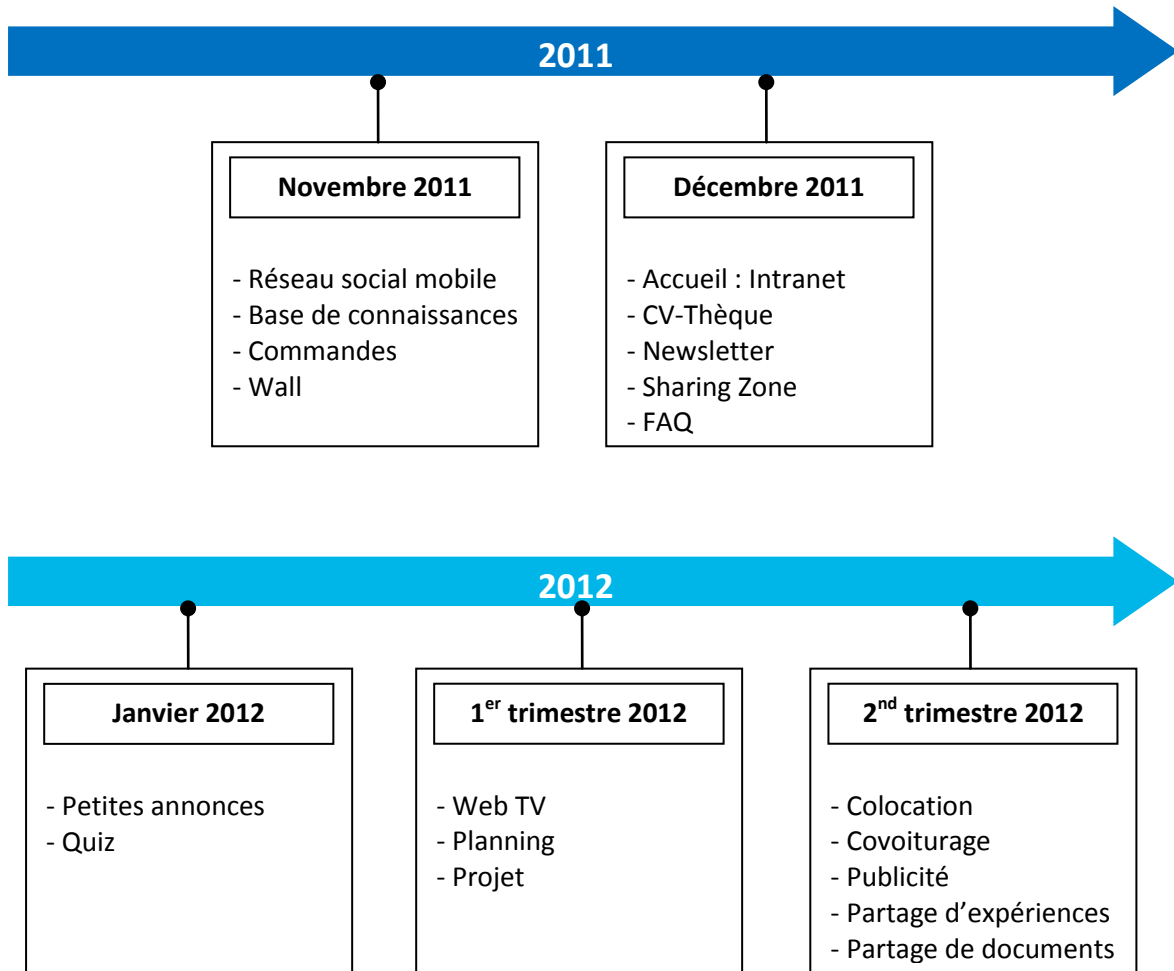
2011

Novembre 2011

- Réseau social mobile
- Base de connaissances
- Commandes
- Wall

Décembre 2011

- Accueil : Intranet
- CV-Thèque
- Newsletter
- Sharing Zone
- FAQ

2012

Janvier 2012

- Petites annonces
- Quiz

1$^{er}$ trimestre 2012

- Web TV
- Planning
- Projet

2$^{nd}$ trimestre 2012

- Colocation
- Covoiturage
- Publicité
- Partage d’expériences
- Partage de documents